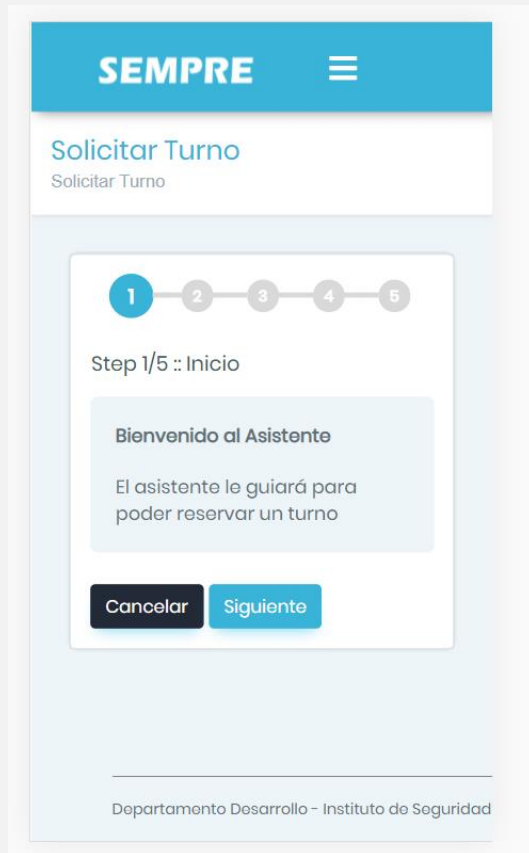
SEMPRE

Solicitar Turno
Solicitar Turno

1 2 3 4 5

Step 1/5 :: Inicio

Bienvenido al Asistente

El asistente le guiará para poder reservar un turno

Cancelar Siguiente

Departamento Desarrollo - Instituto de Seguridad